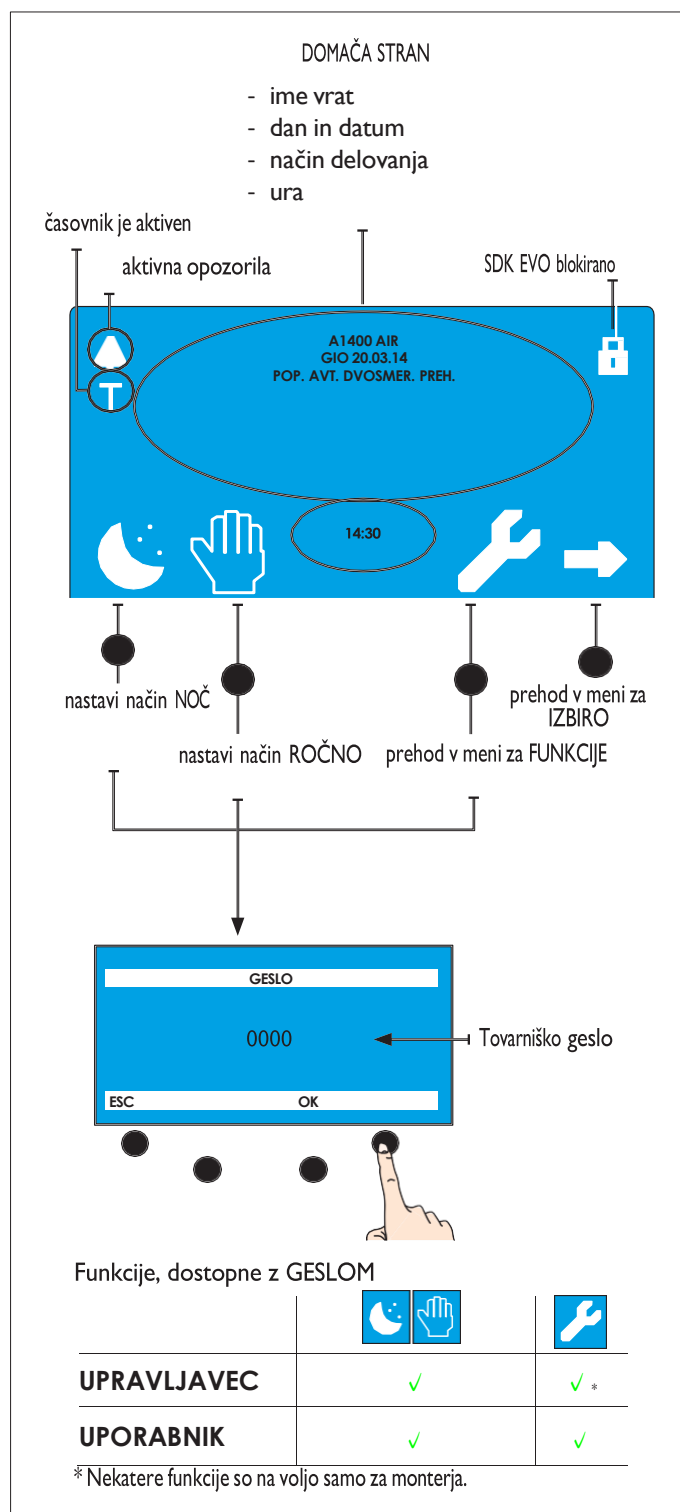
DOMAČA STRAN

- ime vrat
- dan in datum
- način delovanja
- ura

časovnik je aktiven

aktivna opozorila

SDK EVO blokirano

A1400 AIR
GIO 20.03.14
POP. AVT. DVOSMER. PREH.

14:30

nastavi način NOČ

nastavi način ROČNO

prehod v meni za FUNKCIJE

prehod v meni za IZBIRO

GESLO

0000

Tovarniško geslo

ESC

OK

Funkcije, dostopne z GESLOM

| | | |
|---|---|---|
| UPRAVLJAVEC | ✓ | ✓ * |
| UPORABNIK | ✓ | ✓ |

* Nekatere funkcije so na voljo samo za monterja.